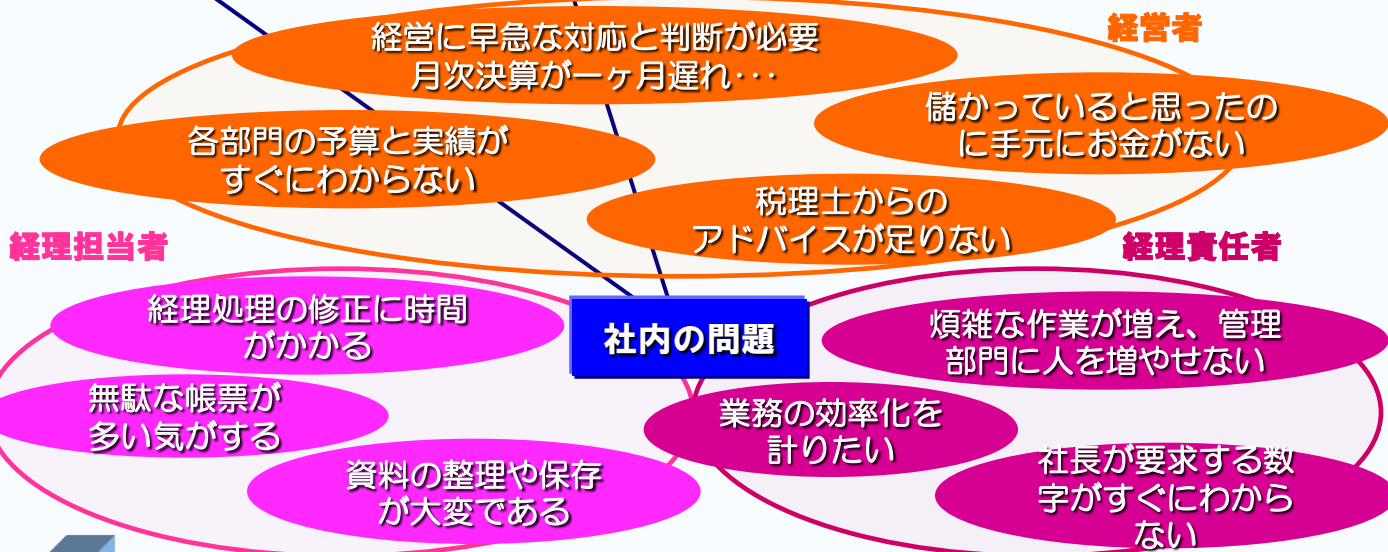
経営に早急な対応と判断が必要
月次決算が一ヶ月遅れ･･･

経営者

儲かっていると思ったのに手元にお金がない

各部門の予算と実績がすぐにわからない

税理士からのアドバイスが足りない

経理担当者

経理責任者

経理処理の修正に時間がかかる

社内の問題

煩雑な作業が増え、管理部門に人を増やせない

無駄な帳票が多い気がする

業務の効率化を計りたい

資料の整理や保存が大変である

社長が要求する数字がすぐにわからない